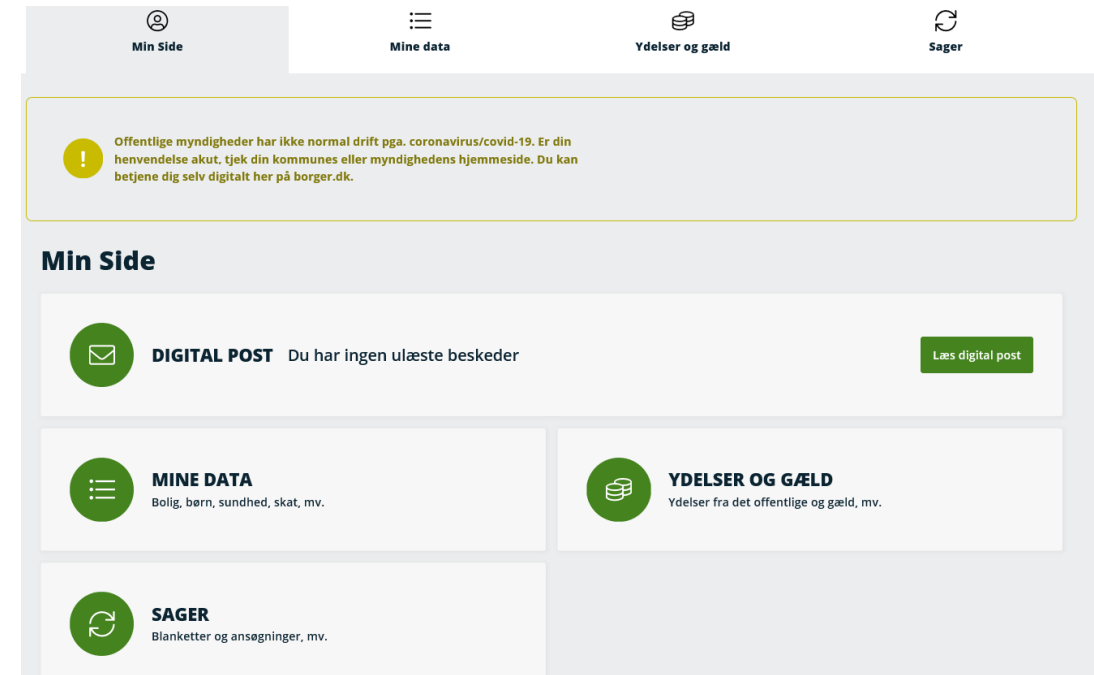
Min Side

Mine data

Ydelser og gæld

Sager

Offentlige myndigheder har ikke normal drift pga. coronavirus/covid-19. Er din henvendelse akut, tjek din kommunes eller myndighedens hjemmeside. Du kan betjene dig selv digitalt her på borger.dk.

Min Side

DIGITAL POST Du har ingen ulæste beskeder

Læs digital post

MINE DATA
Bolig, børn, sundhed, skat, mv.

YDELSER OG GÆLD
Ydelser fra det offentlige og gæld, mv.

SAGER
Blanketter og ansøgninger, mv.